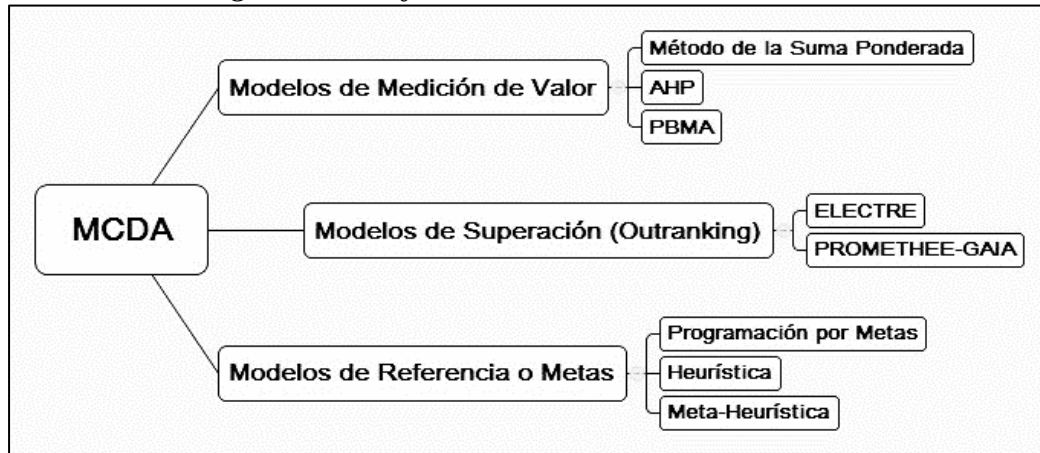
MCDA

Modelos de Medición de Valor

Método de la Suma Ponderada

AHP

PBMA

Modelos de Superación (Outranking)

ELECTRE

PROMETHEE-GAIA

Modelos de Referencia o Metas

Programación por Metas

Heurística

Meta-Heurística